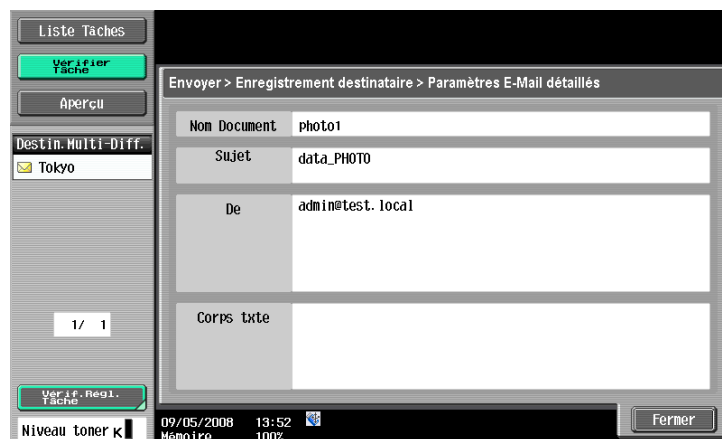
Liste Tâches

Vérifier Tâche

Aperçu

Destin.Multi-Diff.

Tokyo

1/ 1

Vérif.Régl. Tâche

Niveau toner K

Envoyer > Enregistrement destinataire > Paramètres E-Mail détaillés

| Nom Document | photo1 |
|---|---|
| Sujet | data_PHOTO |
| De | admin@test.local |
| Corps txte | |

09/05/2008 13:52
Mémoire 100%

Fermer